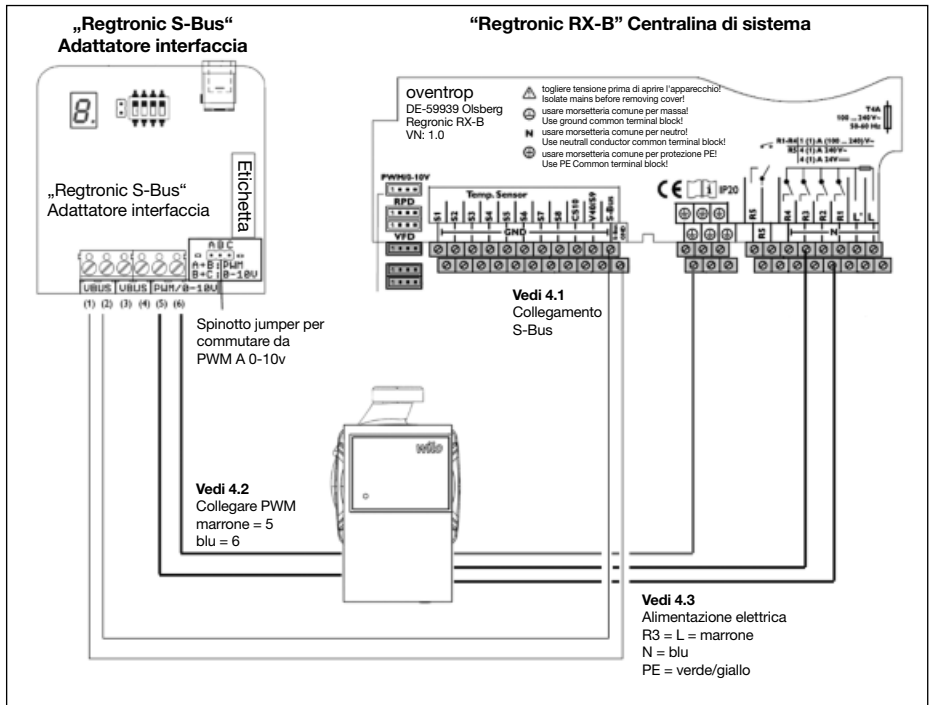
„Regtronic S-Bus“ Adattatore interfaccia

“Regtronic RX-B” Centralina di sistema

8.

„Regtronic S-Bus“ Adattatore interfaccia

Etichetta

A B C
A+B PWM
B+C 0-10V

VBUS VBUS PWM/0-10V

(1) (2) (3) (4) (5) (6)

Spinotto jumper per commutare da PWM A 0-10v

oventrop
DE-59939 Olsberg
Regtronic RX-B
VN: 1.0

togliere tensione prima di aprire l'apparecchio!
Isolate mains before removing cover!
usare morsetteria comune per massa!
Use ground common terminal block!
N usare morsetteria comune per neutro!
Use neutrall conductor common terminal block!
usare morsetteria comune per protezione PE!
Use PE Common terminal block!

T4A
100 ... 240V~
50-60 Hz

R1-R4 1 (1) A (100 ... 240) V~
R5 4 (1) A 240V~
4 (1) A 24V

PWM/0-10V

RPD

VFD

Temp. Sensor
S1 S2 S3 S4 S5 S6 S7 S8 CS10 VBUS S-Bus
GND

CE IP20

R5 R4 R3 R2 R1 L' L
N

Vedi 4.1
Collegamento S-Bus

wilo

Vedi 4.2
Collegare PWM
marrone = 5
blu = 6

Vedi 4.3
Alimentazione elettrica
R3 = L = marrone
N = blu
PE = verde/giallo